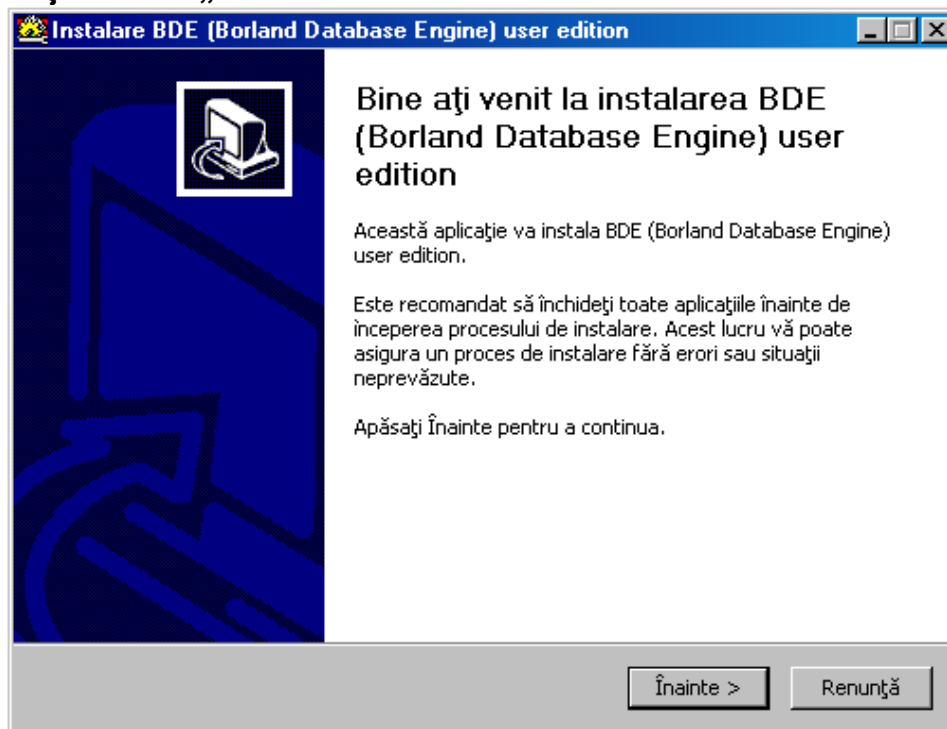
Instalare BDE (Borland Database Engine) user edition

Bine aţi venit la instalarea BDE (Borland Database Engine) user edition

Această aplicaţie va instala BDE (Borland Database Engine) user edition.

Este recomandat să închideţi toate aplicaţiile înainte de începerea procesului de instalare. Acest lucru vă poate asigura un proces de instalare fără erori sau situaţii neprevăzute.

Apăsaţi Înainte pentru a continua.

Înainte >

Renunţă